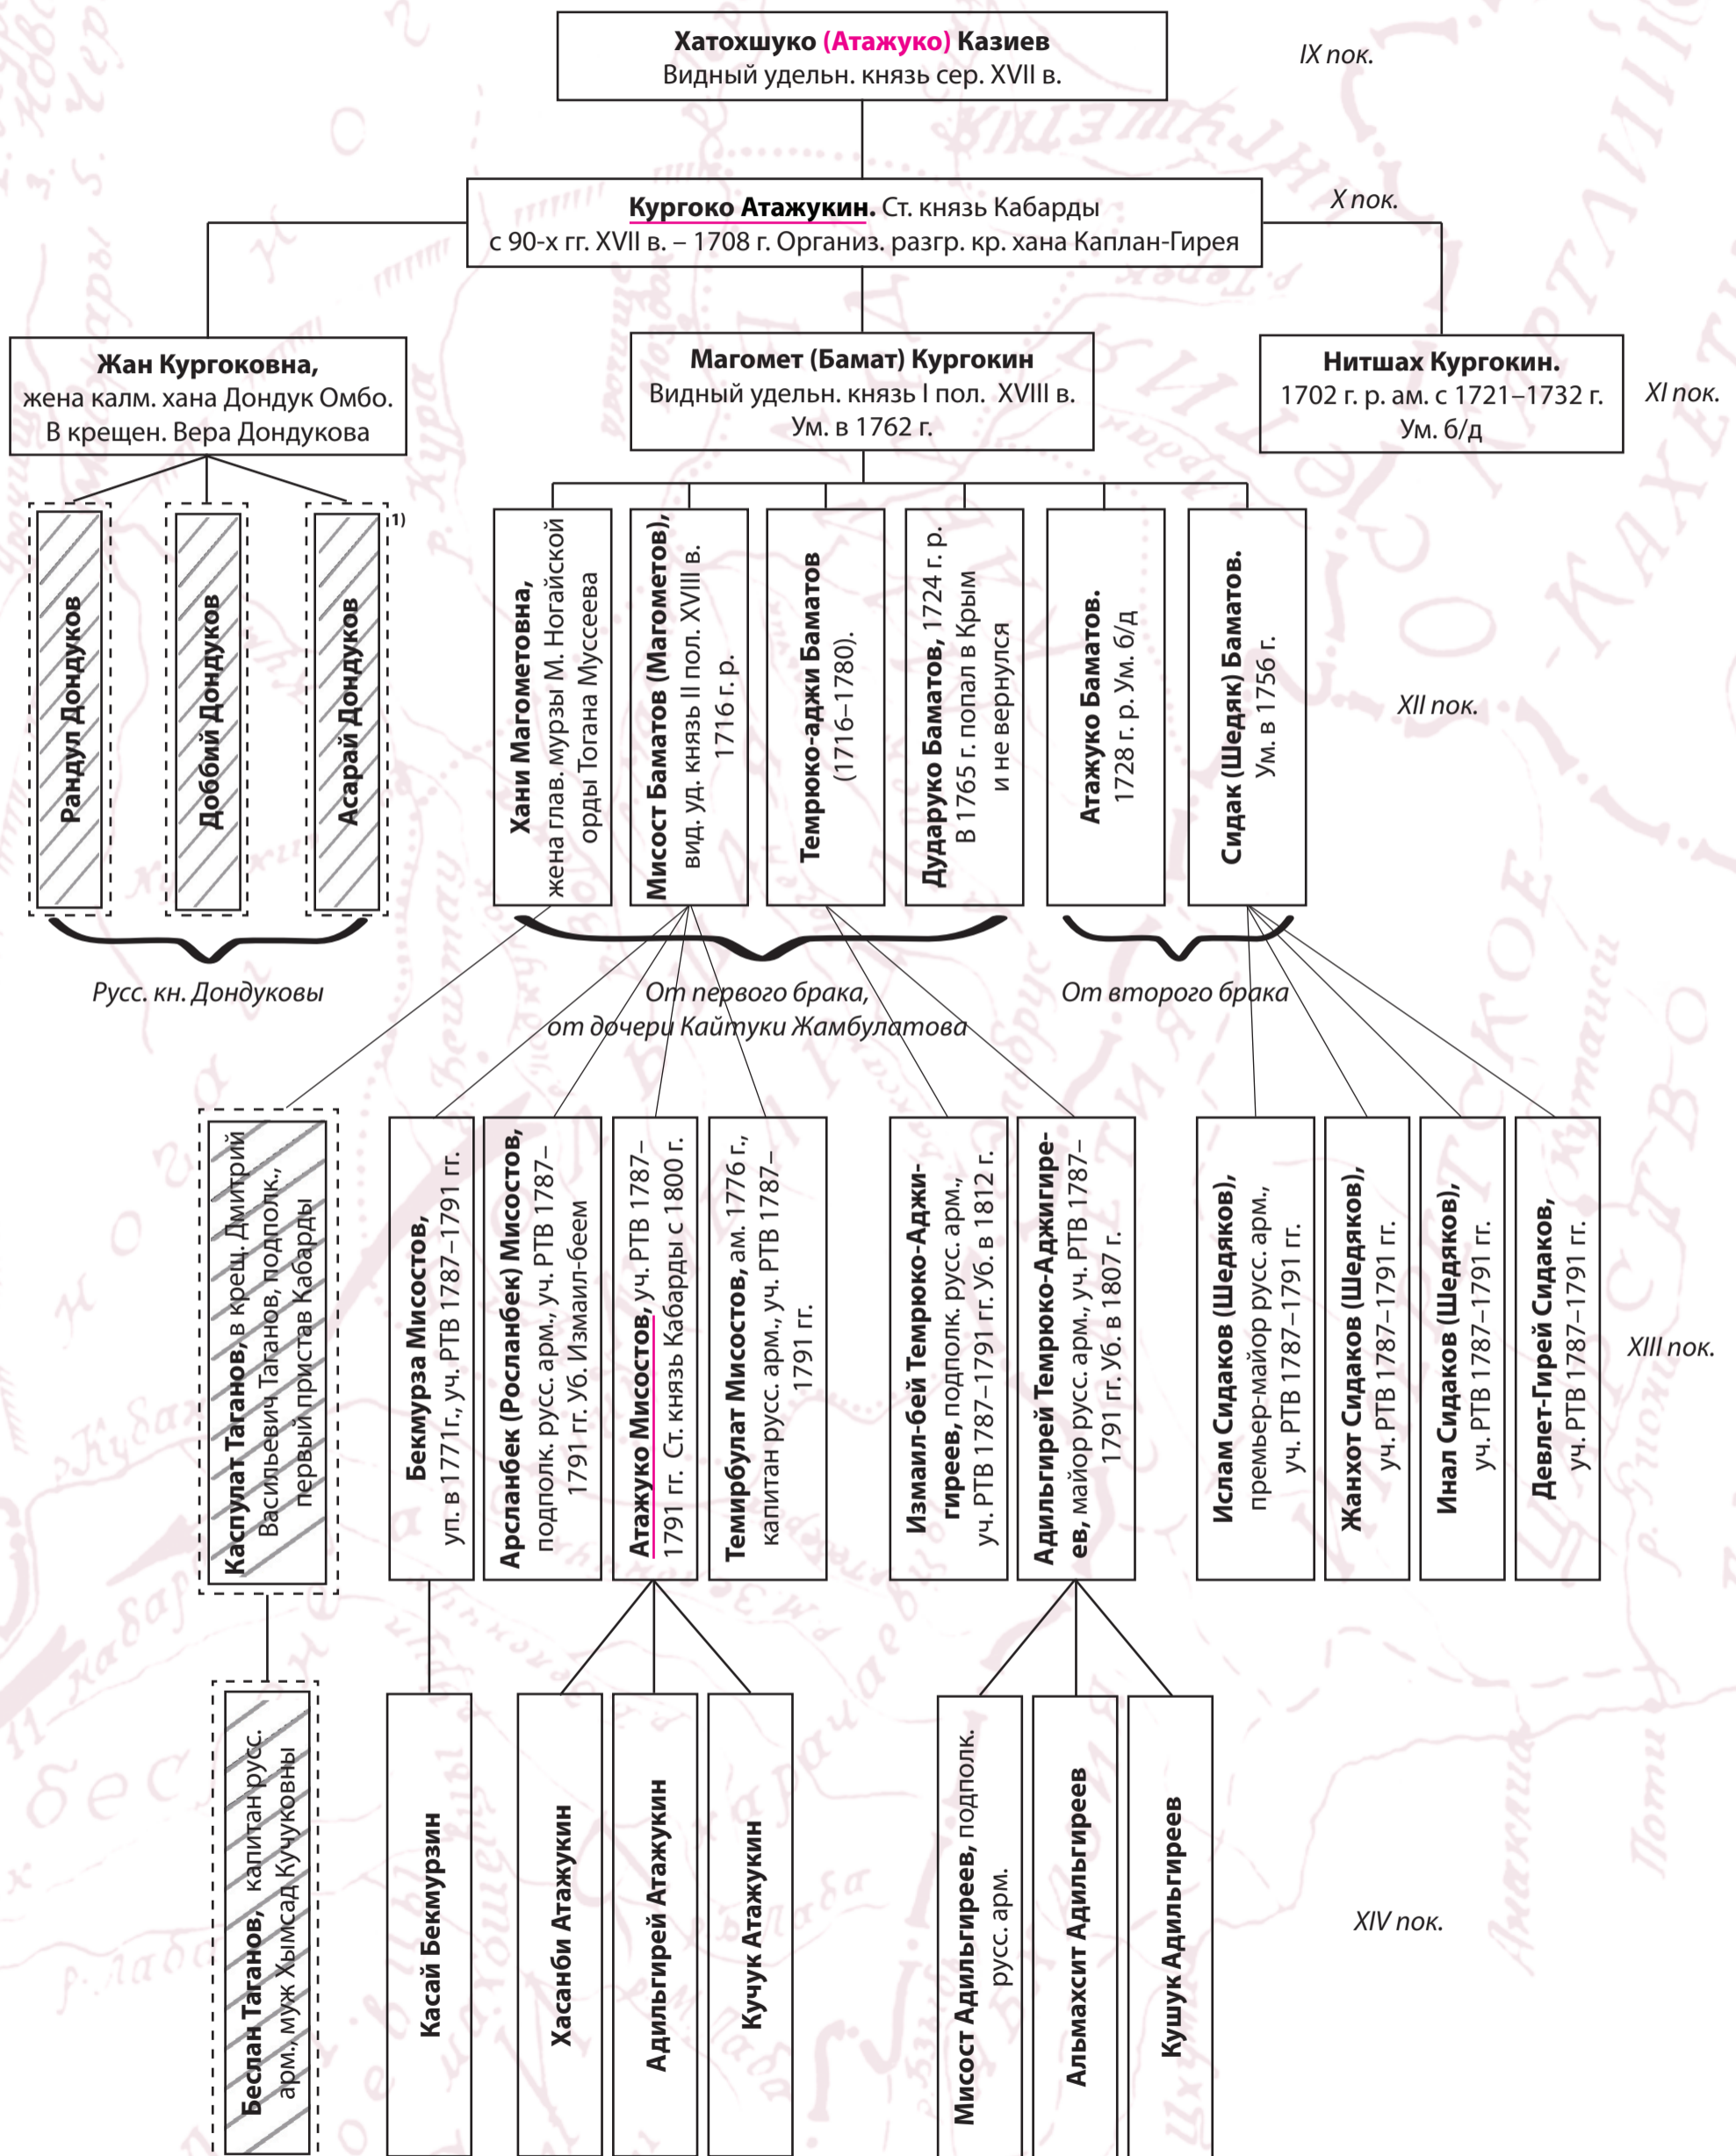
Хатохшуко (Атажуко) Казиев
Видный удельн. князь сер. XVII в.

IX пок.

Кургоко Атажукин. Ст. князь Кабарды с 90-х гг. XVII в. – 1708 г. Организ. разгр. кр. хана Каплан-Гирея

X пок.

Жан Кургоковна, жена калм. хана Дондук Омбо. В крещен. Вера Дондукова

Магомет (Бамат) Кургокин
Видный удельн. князь I пол. XVIII в. Ум. в 1762 г.

Ниташах Кургокин. 1702 г. р. ам. с 1721–1732 г. Ум. б/д

XI пок.

Рандул Дондуков

Доббий Дондуков

Асарай Дондуков

1)

Русс. кн. Дондуковы

Хани Магометовна, жена глав. мурзы М. Ногайской орды Тогана Муссеева

Мисост Баматов (Магометов), вид. уд. князь II пол. XVIII в. 1716 г. р.

Темрюко-аджи Баматов (1716–1780).

Дударуко Баматов, 1724 г. р. В 1765 г. попал в Крым и не вернулся

Атажуко Баматов. 1728 г. р. Ум. б/д

Сидак (Шедяк) Баматов. Ум. в 1756 г.

XII пок.

От первого брака, от дочери Кайтуки Жамбулатова

От второго брака

Каспулат Таганов, в крещ. Дмитрий Васильевич Таганов, подполк., первый пристав Кабарды

Бекмурза Мисостов, уп. в 1771 г., уч. РТВ 1787–1791 гг.

Арсланбек (Росланбек) Мисостов, подполк. русс. арм., уч. РТВ 1787–1791 гг. Уб. Измаил-беем

Атажуко Мисостов, уч. РТВ 1787–1791 гг. Ст. князь Кабарды с 1800 г.

Темирбулат Мисостов, ам. 1776 г., капитан русс. арм., уч. РТВ 1787–1791 гг.

Измаил-бей Темрюко-Аджигиреев, подполк. русс. арм., уч. РТВ 1787–1791 гг. Уб. в 1812 г.

Адильгирей Темрюко-Аджигиреев, майор русс. арм., уч. РТВ 1787–1791 гг. Уб. в 1807 г.

Ислам Сидаков (Шедяков), премьер-майор русс. арм., уч. РТВ 1787–1791 гг.

Жанхот Сидаков (Шедяков), уч. РТВ 1787–1791 гг.

Инал Сидаков (Шедяков), уч. РТВ 1787–1791 гг.

Девлет-Гирей Сидаков, уч. РТВ 1787–1791 гг.

XIII пок.

Беслан Таганов, капитан русс. арм., муж Хымсад Кучуковны

Касай Бекмурзин

Хасанби Атажукин

Адильгирей Атажукин

Кучук Атажукин

Мисост Адильгиреев, подполк. русс. арм.

Альмахсит Адильгиреев

Кушук Адильгиреев

XIV пок.